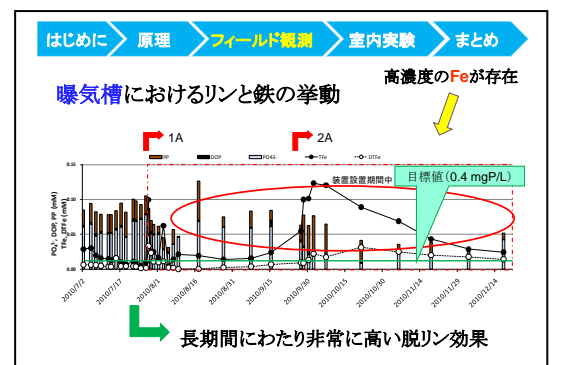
はじめに　原理　フィールド観測　室内実験　まとめ

曝気槽におけるリンと鉄の挙動

高濃度のFeが存在

1A

2A

PP　DOP　PO4-　TFe　DTFe

装置設置期間中

目標値 (0.4 mgP/L)

$PO_4^{3-}$, DOP, PP (mM)
TFe, DTFe (mM)

0.15
0.10
0.05
0.00

2010/7/2
2010/7/17
2010/8/1
2010/8/16
2010/8/31
2010/9/15
2010/9/30
2010/10/15
2010/10/30
2010/11/14
2010/11/29
2010/12/14

長期間にわたり非常に高い脱リン効果